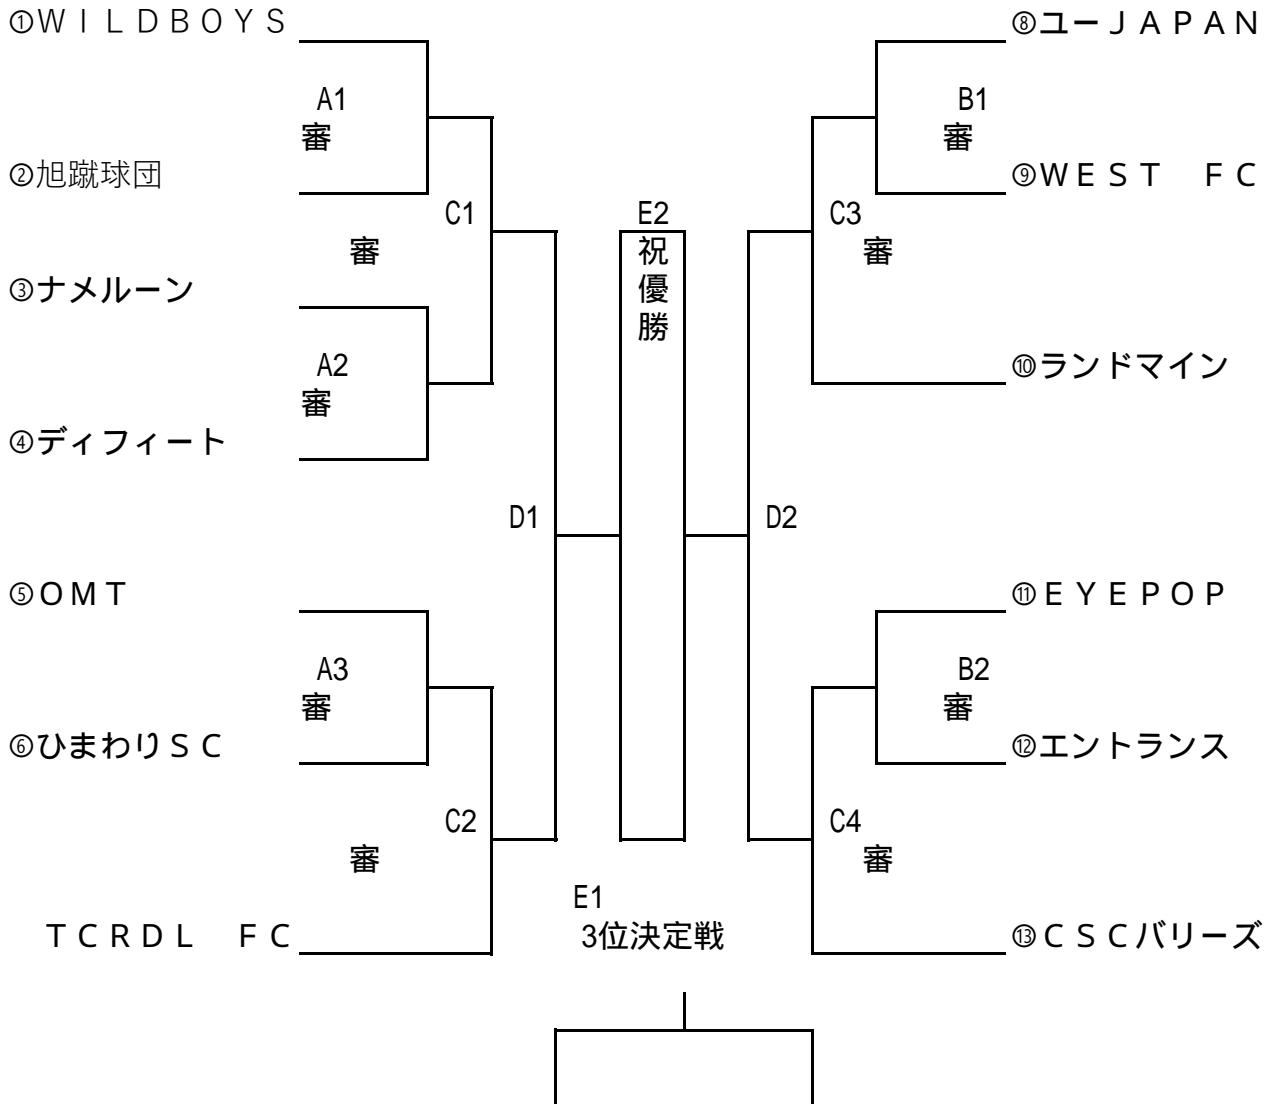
①ＷＩＬＤＢＯＹＳ

A1
審

②旭蹴球団

C1

審

③ナメルーン

A2
審

④ディフィート

D1

⑤ＯＭＴ

A3
審

⑥ひまわりＳＣ

C2

審

ＴＣＲＤＬ　ＦＣ

E2
祝
優
勝

E1
3位決定戦

⑧ユーＪＡＰＡＮ

B1
審

⑨ＷＥＳＴ　ＦＣ

C3
審

⑩ランドマイン

D2

⑪ＥＹＥＰＯＰ

B2
審

⑫エントランス

C4
審

⑬ＣＳＣバリーズ